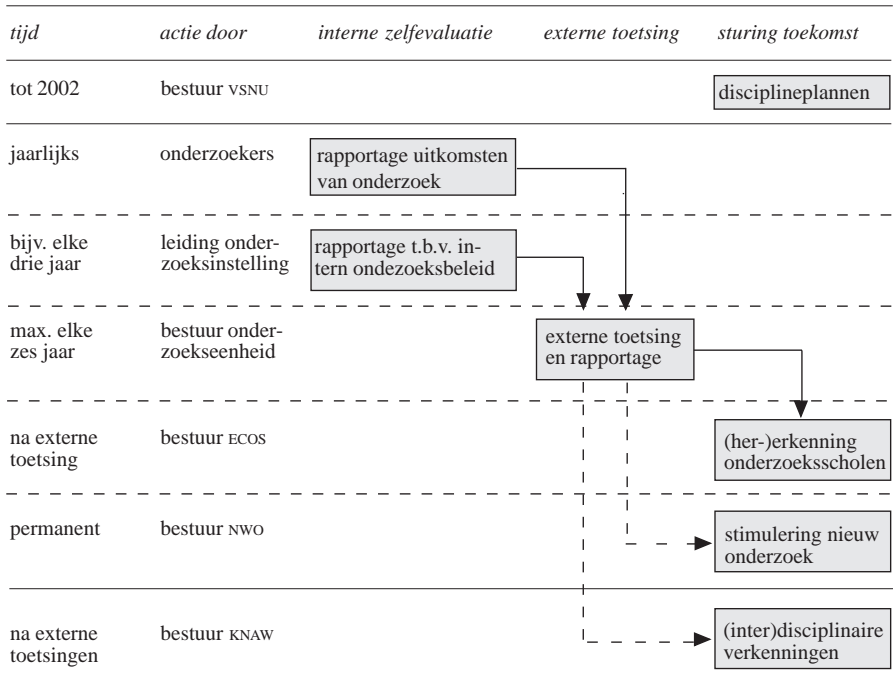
| tijd | actie door | interne zelfevaluatie | externe toetsing | sturing toekomst |
|---|---|---|---|---|
| tot 2002 | bestuur VSNU | | | disciplineplannen |
| jaarlijks | onderzoekers | rapportage uitkomsten van onderzoek | | |
| bijv. elke drie jaar | leiding onderzoeksinstelling | rapportage t.b.v. intern ondezoeksbeleid | | |
| max. elke zes jaar | bestuur onderzoekseenheid | | externe toetsing en rapportage | |
| na externe toetsing | bestuur ECOS | | | (her-)erkenning onderzoeksscholen |
| permanent | bestuur NWO | | | stimulering nieuw onderzoek |
| na externe toetsingen | bestuur KNAW | | | (inter)disciplinaire verkenningen |